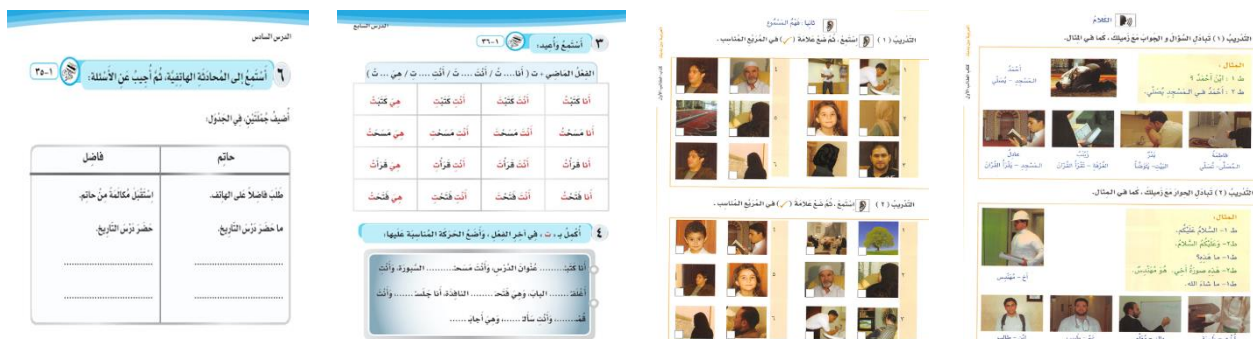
الدرس السادس

٦ أَسْتَمِعُ إِلَى المُحَادَثَةِ الهَاتِفِيَّةِ، ثُمَّ أُجِيبُ عَنِ الأَسْئِلَةِ: ١-٣٥

أُضِيفُ جُمْلَتَيْنِ فِي الجَدْوَلِ:

| فاضل | حاتم |
|---|---|
| اِسْتَقْبَلَ مُكَالَمَةً مِنْ حَاتِمٍ. | طَلَبَ فَاضِلًا عَلَى الهَاتِفِ. |
| حَضَرَ دَرْسَ التَّارِيخِ. | مَا حَضَرَ دَرْسَ التَّارِيخِ. |
| .................... | .................... |
| .................... | .................... |

الدرس السابع

٣ أَسْتَمِعُ وَأُعِيدُ: ١-٣٦

الفِعْلُ المَاضِي + ت ( أَنَا ..... ت / أَنْتَ ..... تَ / أَنْتِ ..... تِ / هِيَ ..... تْ )

| هِيَ كَتَبَتْ | أَنْتِ كَتَبْتِ | أَنْتَ كَتَبْتَ | أَنَا كَتَبْتُ |
|---|---|---|---|
| هِيَ مَسَحَتْ | أَنْتِ مَسَحْتِ | أَنْتَ مَسَحْتَ | أَنَا مَسَحْتُ |
| هِيَ قَرَأَتْ | أَنْتِ قَرَأْتِ | أَنْتَ قَرَأْتَ | أَنَا قَرَأْتُ |
| هِيَ فَتَحَتْ | أَنْتِ فَتَحْتِ | أَنْتَ فَتَحْتَ | أَنَا فَتَحْتُ |

٤ أُكْمِلُ بِـ ت ، في آخر الفعل ، وأضع الحركة المناسبة عليها:

أنا كتب...... عُنوان الدَّرْسِ، وأنْتَ مسح...... السَّبُّورَة، وأنْتِ أغلق...... البابَ، وهي فتح...... النافذة، أنا جلسـ...... وأنْتَ قعد...... وأنْتِ سأل...... وهي أجاب......

ثانياً: فَهْمُ المَسْمُوعِ

التدريب (١) أستمع ، ثم ضع علامة ( ✓ ) في المربع المناسب .

١ ٢ ٣ ٤ ٥ ٦

التدريب (٢) أستمع ، ثم ضع علامة ( ✓ ) في المربع المناسب .

الكتاب الطالب الأول

الكلام

التدريب (١) تبادل السؤال والجواب مع زميلك ، كما في المثال.

المثال :
ط ١ : أين أحمد ؟
ط ٢ : أحمد في المسجد يُصلّي.

أحمد
المسجد - يُصلّي

فاطمة
المنزل - تُصلّي

بكر
البيت - يتوضأ

زينب
الغرفة - تقرأ القرآن

عادل
المسجد - يقرأ القرآن

التدريب (٢) تبادل الحوار مع زميلك ، كما في المثال.

المثال :
ط ١ - السَّلامُ عَلَيْكُم.
ط ٢ - وَعَلَيْكُمُ السَّلامُ.
ط ١ - ما هذه؟
ط ٢ - هذه صورة أخي، هو مُهَنْدِس.
ط ١ - ما شاء الله.

أخ - مُهَنْدِس

العربية بين يديك